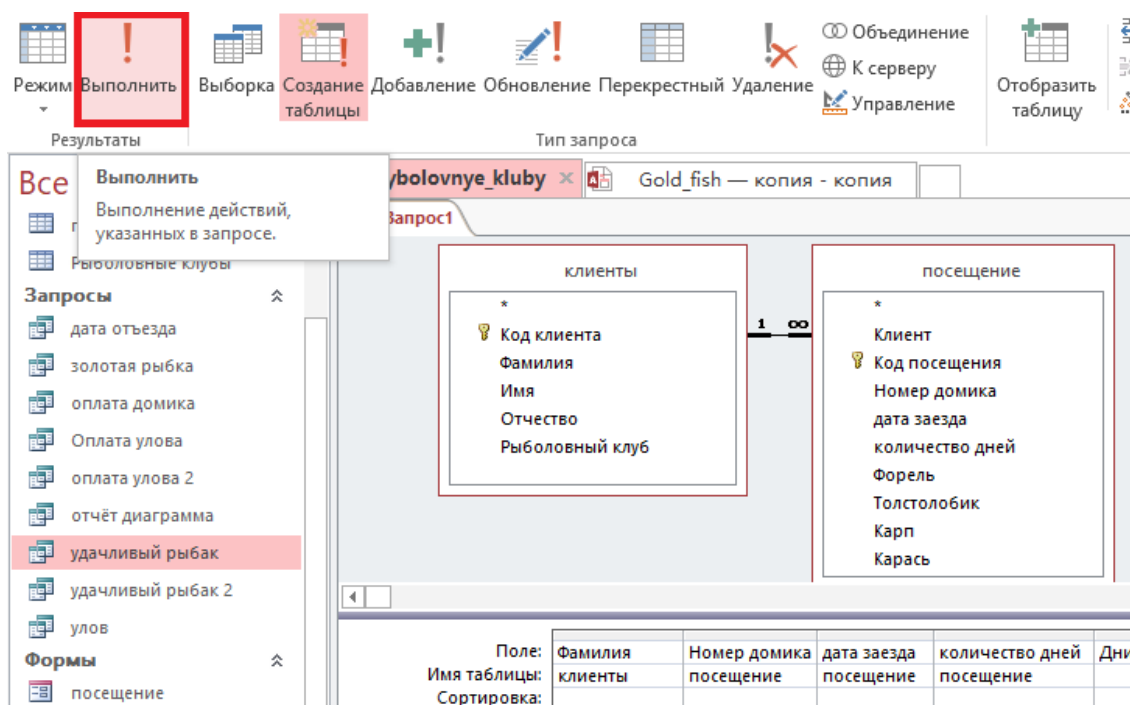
Режим Выполнить Выборка Создание таблицы Добавление Обновление Перекрестный Удаление Объединение К серверу Управление Отобразить таблицу

Результаты Тип запроса

Все

Выполнить

Выполнение действий, указанных в запросе.

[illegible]ybolovnye_kluby × Gold_fish — копия - копия

Запрос1

Рыболовные клубы

Запросы

дата отъезда
золотая рыбка
оплата домика
Оплата улова
оплата улова 2
отчёт диаграмма
удачливый рыбак
удачливый рыбак 2
улов

Формы

посещение

клиенты
*
Код клиента
Фамилия
Имя
Отчество
Рыболовный клуб

1 ∞

посещение
*
Клиент
Код посещения
Номер домика
дата заезда
количество дней
Форель
Толстолобик
Карп
Карась

| Поле: | Фамилия | Номер домика | дата заезда | количество дней | Дни |
|---|---|---|---|---|---|
| Имя таблицы: | клиенты | посещение | посещение | посещение | |
| Сортировка: | | | | | |